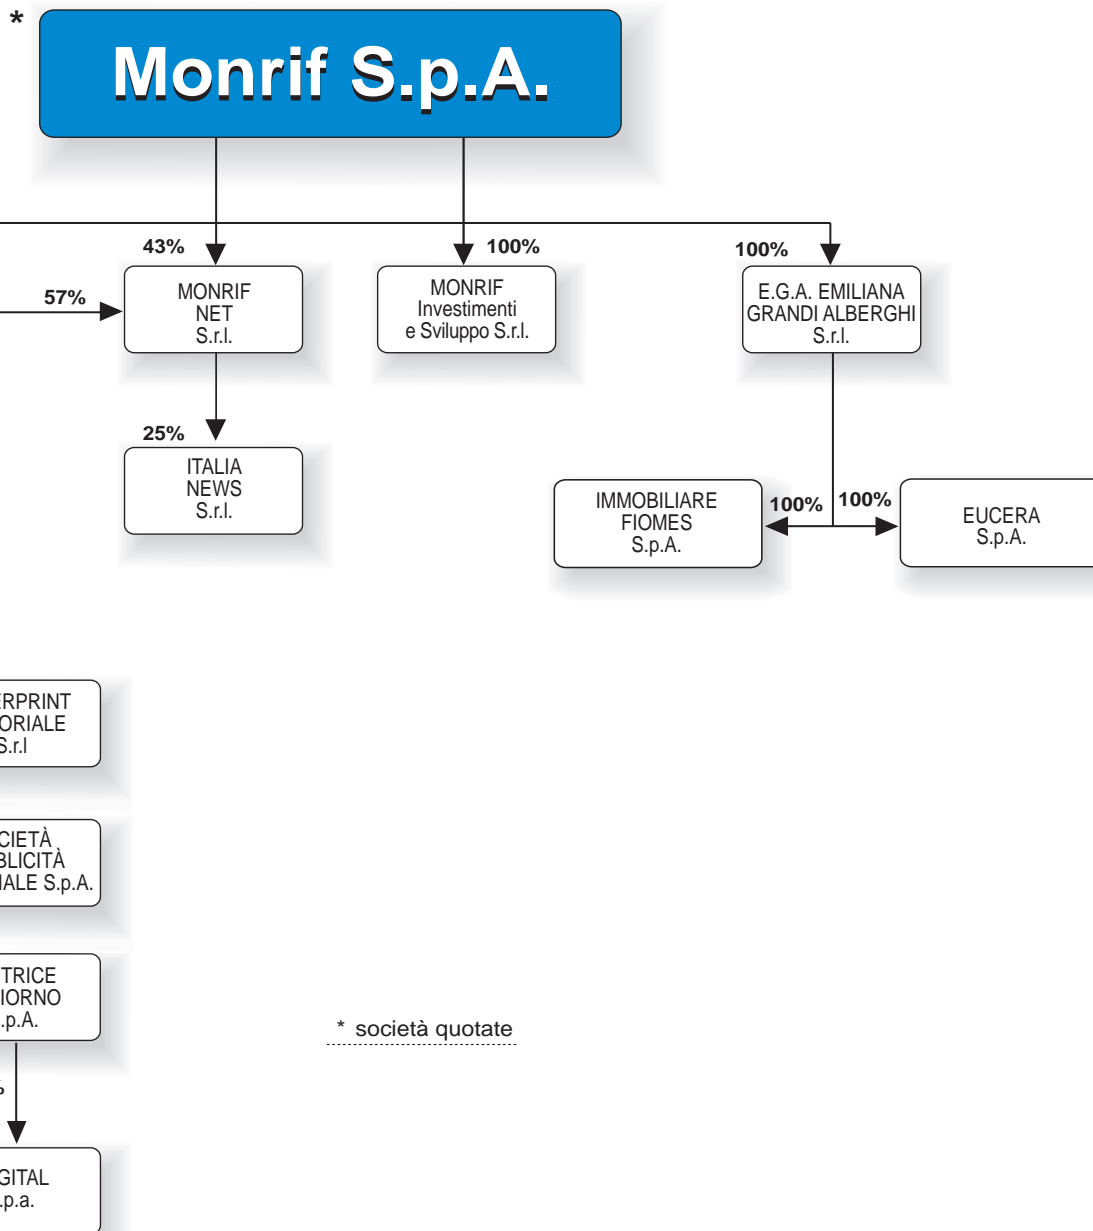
*

Monrif S.p.A.

43%

MONRIF NET S.r.l.

57%

100%

MONRIF Investimenti e Sviluppo S.r.l.

100%

E.G.A. EMILIANA GRANDI ALBERGHI S.r.l.

25%

ITALIA NEWS S.r.l.

IMMOBILIARE FIOMES S.p.A.

100%

100%

EUCERA S.p.A.

ERPRINT ORIALE S.r.l

CIETÀ BLICITÀ IALE S.p.A.

TRICE IORNO .p.A.

* società quotate

GITAL .p.a.